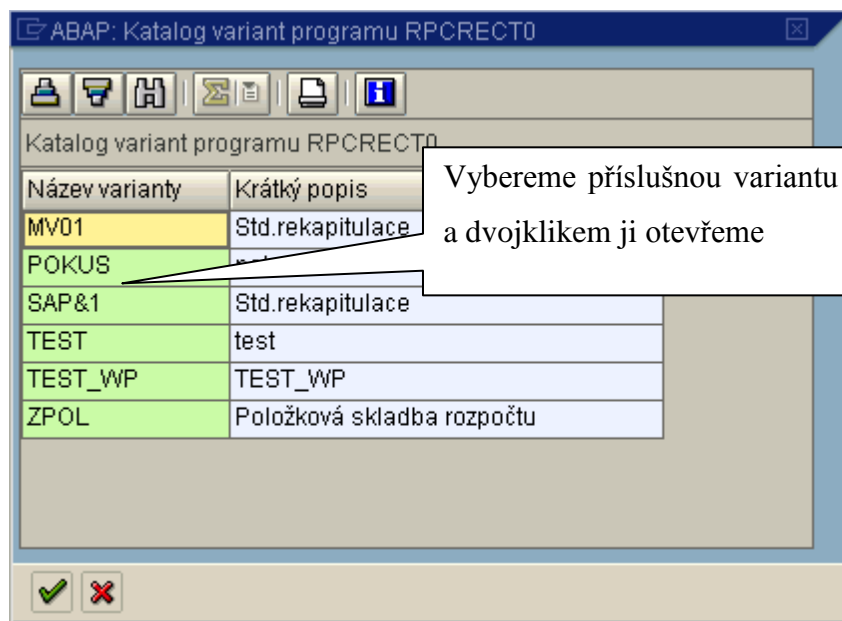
ABAP: Katalog variant programu RPCRECT0

Katalog variant programu RPCRECT0

| Název varianty | Krátký popis |
|---|---|
| MV01 | Std.rekapitulace |
| POKUS | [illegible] |
| SAP&1 | Std.rekapitulace |
| TEST | test |
| TEST_WP | TEST_WP |
| ZPOL | Položková skladba rozpočtu |

Vybereme příslušnou variantu a dvojklikem ji otevřeme